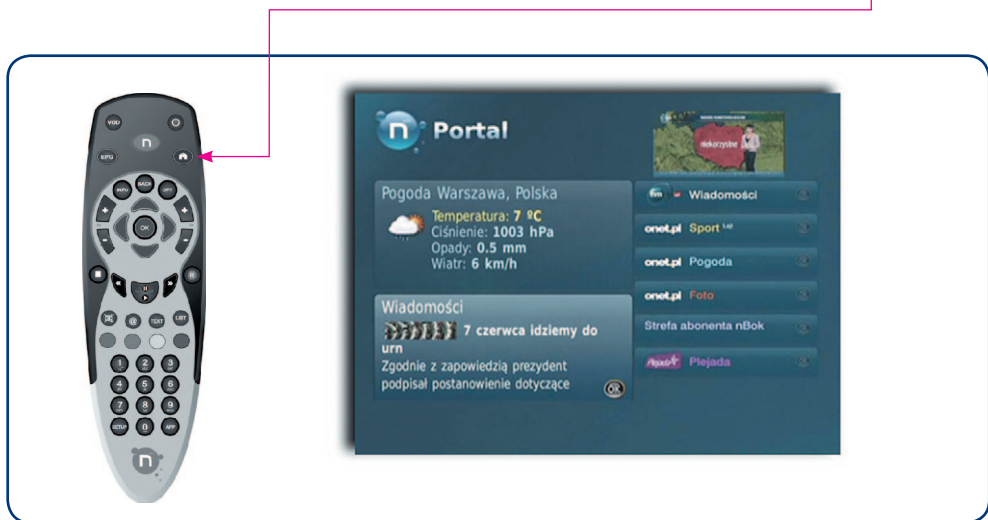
VOD
n
EPG
INFO
BACK
OPT
OK
TEXT
LIST
1
2
3
4
5
6
7
8
9
SETUP
0
APP
n

Portal

Pogoda Warszawa, Polska
Temperatura: 7 ºC
Ciśnienie: 1003 hPa
Opady: 0.5 mm
Wiatr: 6 km/h

Wiadomości
7 czerwca idziemy do urn
Zgodnie z zapowiedzią prezydent podpisał postanowienie dotyczące

Wiadomości
onet.pl Sport
onet.pl Pogoda
onet.pl Foto
Strefa abonenta nBok
Plejada Plejada